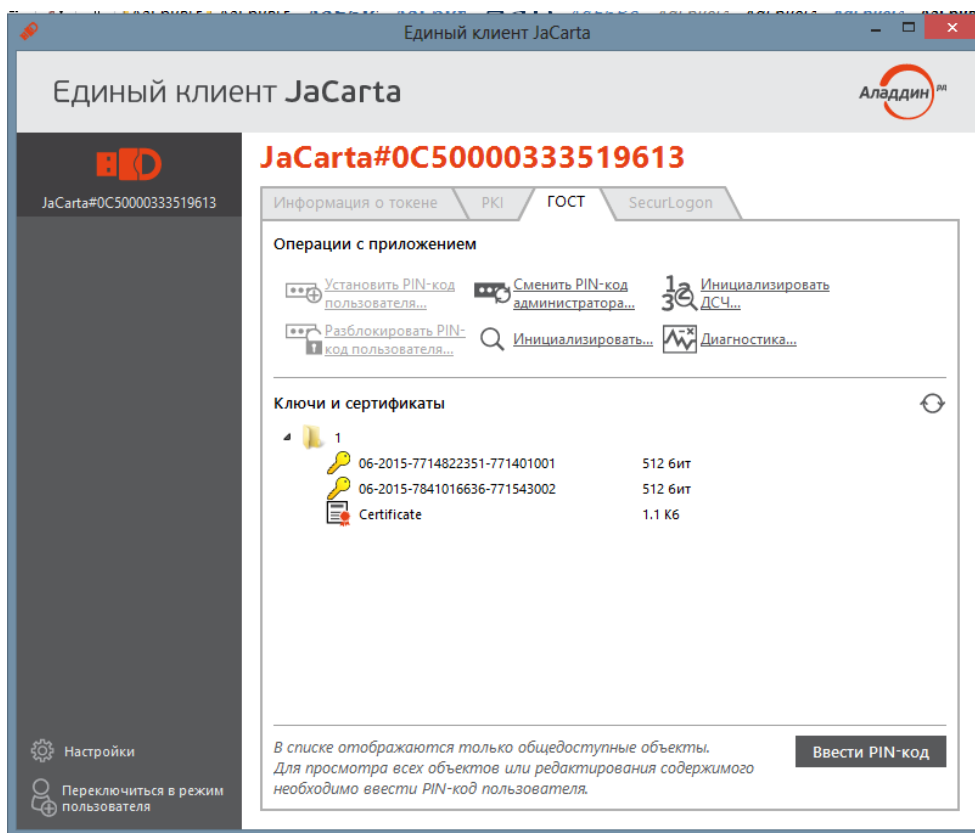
Единый клиент JaCarta

Единый клиент JaCarta

Аладдин Р.Д.

JaCarta#0C50000333519613

JaCarta#0C50000333519613

Информация о токене | PKI | ГОСТ | SecurLogon

Операции с приложением

Установить PIN-код пользователя...

Сменить PIN-код администратора...

Инициализировать ДСЧ...

Разблокировать PIN-код пользователя...

Инициализировать...

Диагностика...

Ключи и сертификаты

1

06-2015-7714822351-771401001 512 бит

06-2015-7841016636-771543002 512 бит

Certificate 1.1 Кб

В списке отображаются только общедоступные объекты. Для просмотра всех объектов или редактирования содержимого необходимо ввести PIN-код пользователя.

Ввести PIN-код

Настройки

Переключиться в режим пользователя